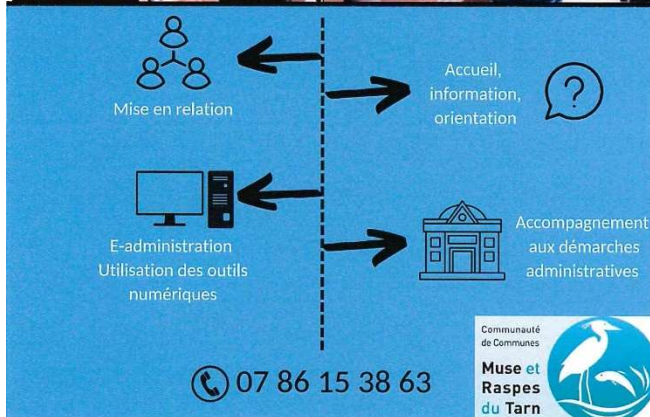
Mise en relation

Accueil, information, orientation

E-administration
Utilisation des outils numériques

Accompagnement aux démarches administratives

07 86 15 38 63

Communauté de Communes
Muse et Raspes du Tarn